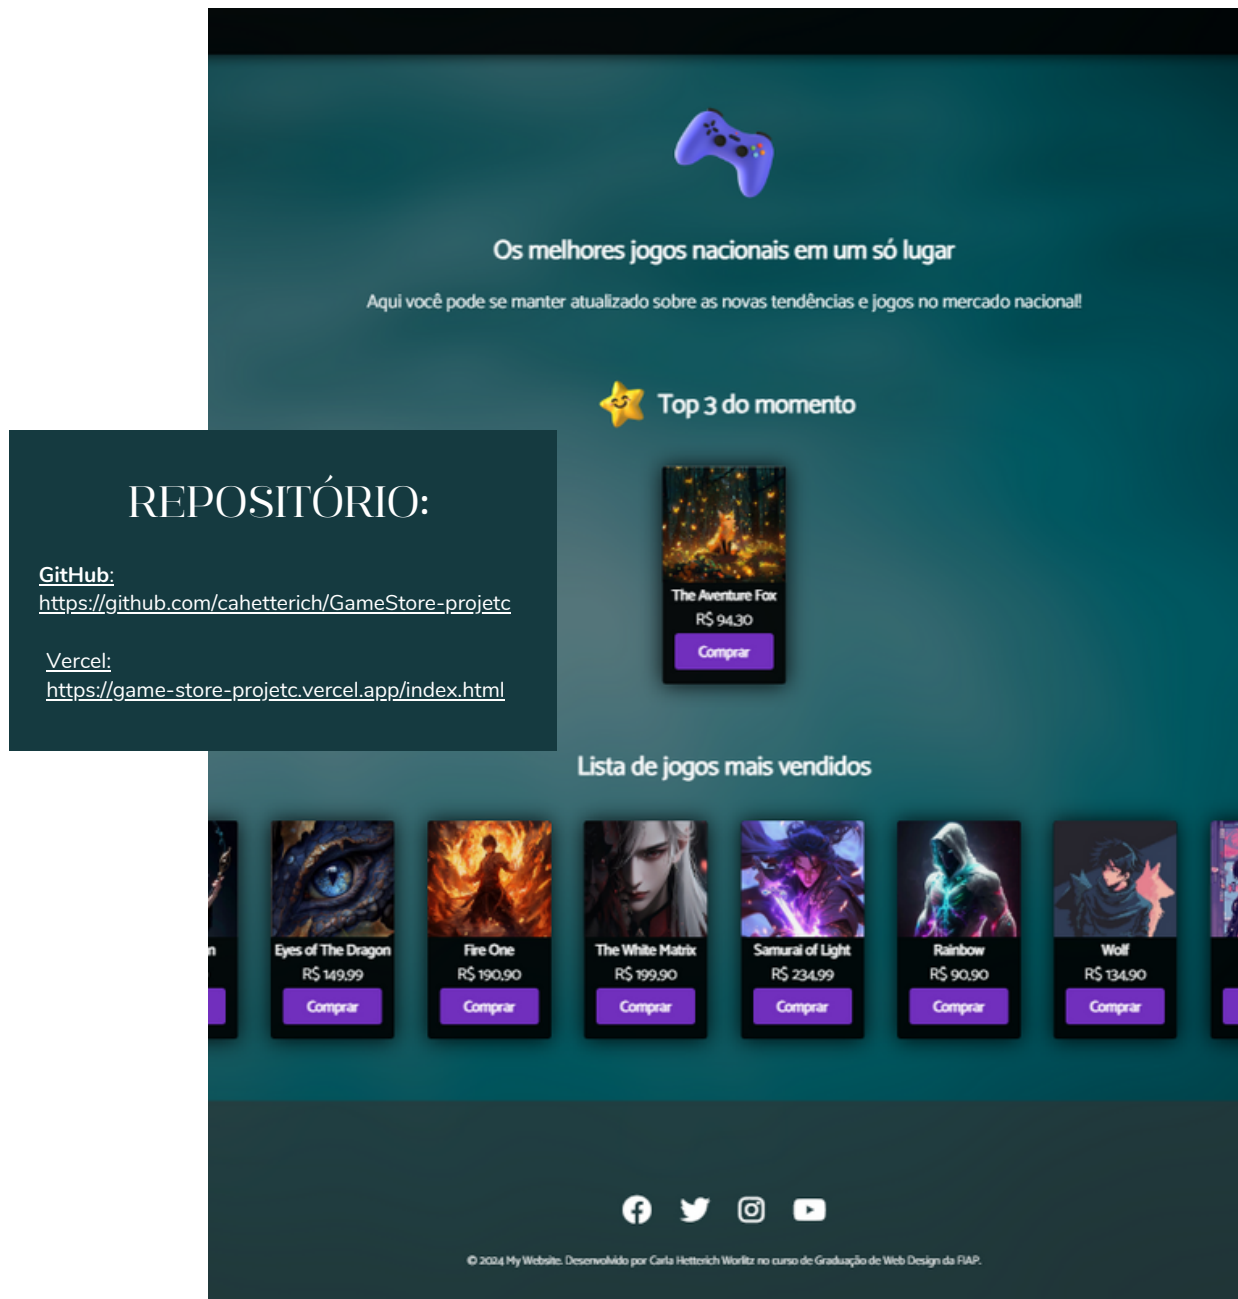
Os melhores jogos nacionais em um só lugar

Aqui você pode se manter atualizado sobre as novas tendências e jogos no mercado nacional!

Top 3 do momento

REPOSITÓRIO:

GitHub:
https://github.com/cahetterich/GameStore-projetc

Vercel:
https://game-store-projetc.vercel.app/index.html

The Aventure Fox
R$ 94,30
Comprar

Lista de jogos mais vendidos

n

Eyes of The Dragon
R$ 149,99
Comprar

Fire One
R$ 190,90
Comprar

The White Matrix
R$ 199,90
Comprar

Samurai of Light
R$ 234,99
Comprar

Rainbow
R$ 90,90
Comprar

Wolf
R$ 134,90
Comprar

© 2024 My Website. Desenvolvido por Carla Hetterich Worlitz no curso de Graduação de Web Design da FIAP.